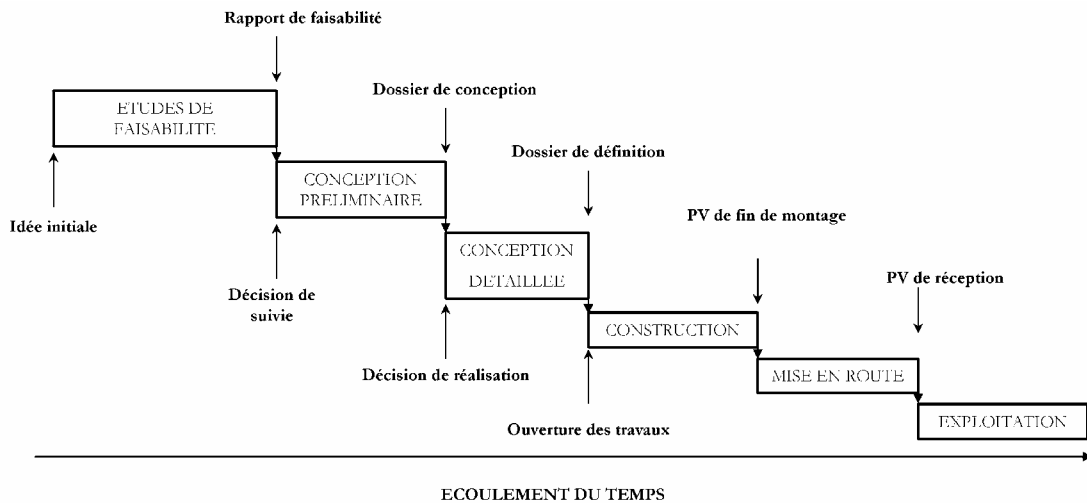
Rapport de faisabilité

ETUDES DE FAISABILITE

Idée initiale

Dossier de conception

CONCEPTION PRELIMINAIRE

Décision de suivie

Dossier de définition

CONCEPTION DETAILLEE

Décision de réalisation

PV de fin de montage

CONSTRUCTION

Ouverture des travaux

PV de réception

MISE EN ROUTE

EXPLOITATION

ECOULEMENT DU TEMPS